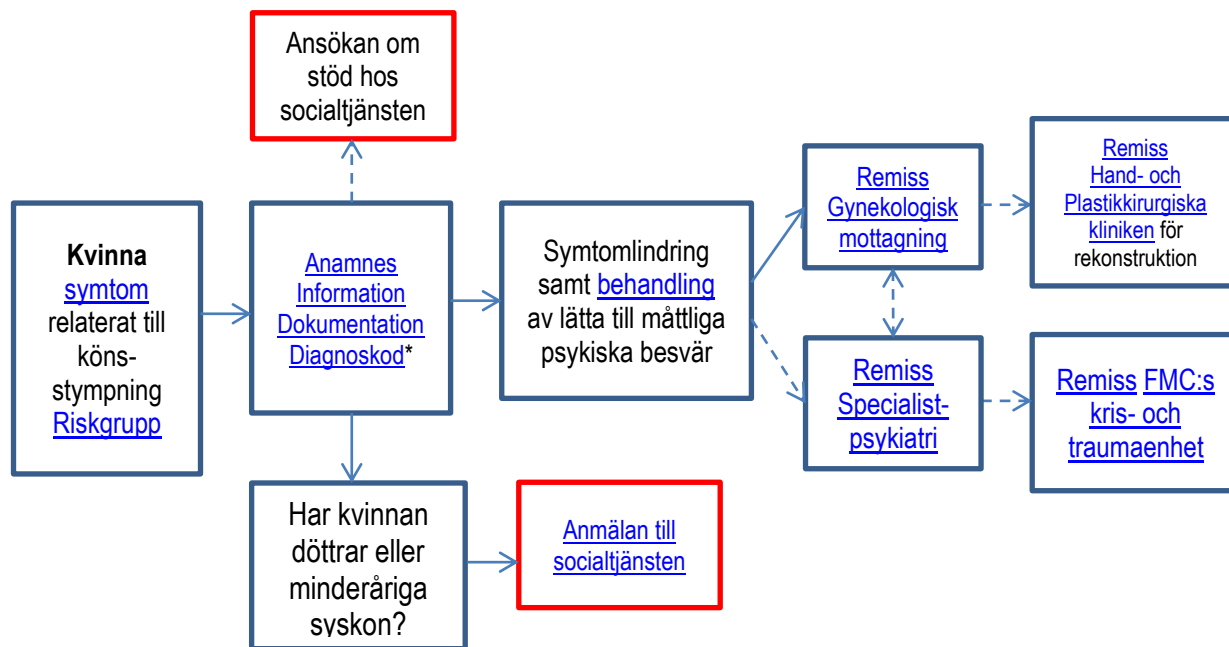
Ansökan om stöd hos socialtjänsten

Kvinna symtom relaterat till köns-stympning Riskgrupp

Anamnes Information Dokumentation Diagnoskod*

Symtomlindring samt behandling av lätta till måttliga psykiska besvär

Remiss Gynekologisk mottagning

Remiss Hand- och Plastikkirurgiska kliniken för rekonstruktion

Remiss Specialist-psykiatri

Remiss FMC:s kris- och traumaenhet

Har kvinnan döttrar eller minderåriga syskon?

Anmälan till socialtjänsten